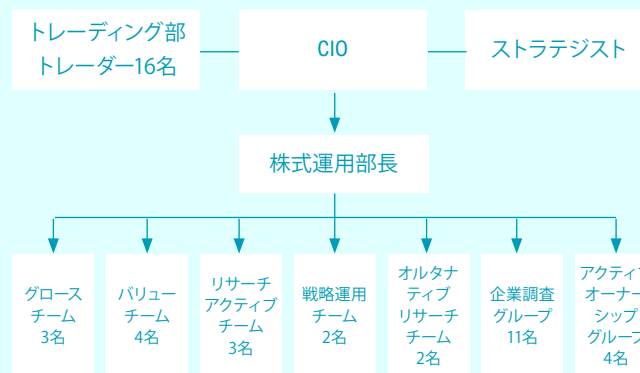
トレーディング部
トレーダー16名

CIO

ストラテジスト

株式運用部長

グロース
チーム
3名

バリュー
チーム
4名

リサーチ
アクティブ
チーム
3名

戦略運用
チーム
2名

オルタナ
ティブ
リサーチ
チーム
2名

企業調査
グループ
11名

アクティ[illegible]
オーナー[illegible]
シップ
グルー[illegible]
4名